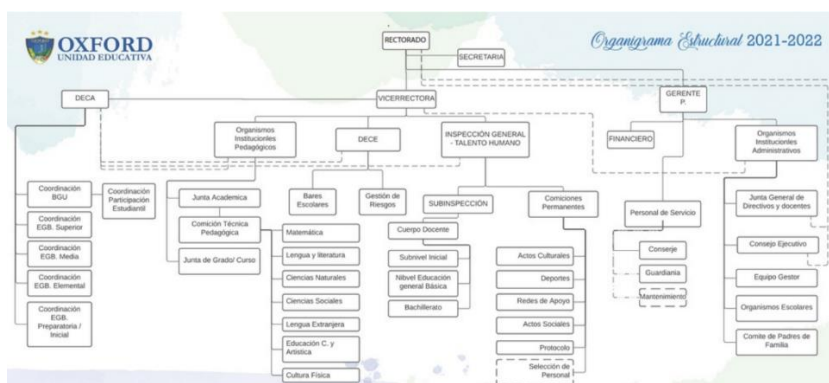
OXFORD
UNIDAD EDUCATIVA

Organigrama Estructural 2021-2022

RECTORADO

SECRETARIA

DECA

VICERRECTORA

GERENTE P.

Organismos Institucionles Pedagógicos

DECE

INSPECCIÓN GENERAL - TALENTO HUMANO

FINANCIERO

Organismos Institucionles Administrativos

Coordinación BGU

Coordinación EGB. Superior

Coordinación EGB. Media

Coordinación EGB. Elemental

Coordinación EGB. Preparatoria / Inicial

Coordinación Participación Estudiantil

Junta Academica

Comición Técnica Pedagógica

Junta de Grado/ Curso

Matemática

Lengua y literatura

Ciencias Naturales

Ciencias Sociales

Lengua Extranjera

Educación C. y Artística

Cultura Física

Bares Escolares

Gestión de Riesgos

SUBINSPECCIÓN

Cuerpo Docente

Subnivel Inicial

Nibvel Educación general Básica

Bachillerato

Comiciones Permanentes

Actos Culturales

Deportes

Redes de Apoyo

Actos Sociales

Protocolo

Selección de Personal

Personal de Servicio

Conserje

Guardiania

Mantenimiento

Junta General de Directivos y docentes

Consejo Ejecutivo

Equipo Gestor

Organismos Escolares

Comite de Padres de Familia